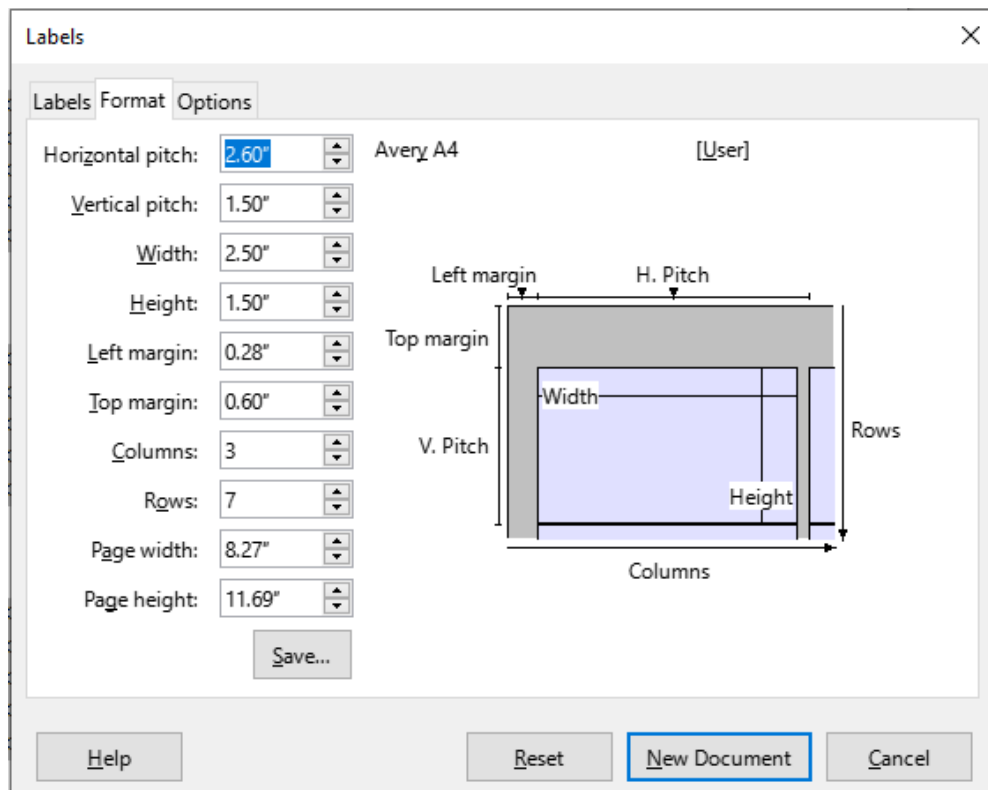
Labels

Labels Format Options

Horizontal pitch: 2.60"
Vertical pitch: 1.50"
Width: 2.50"
Height: 1.50"
Left margin: 0.28"
Top margin: 0.60"
Columns: 3
Rows: 7
Page width: 8.27"
Page height: 11.69"

Save...

Avery A4

[User]

Left margin
H. Pitch
Top margin
Width
V. Pitch
Rows
Height
Columns

Help
Reset
New Document
Cancel